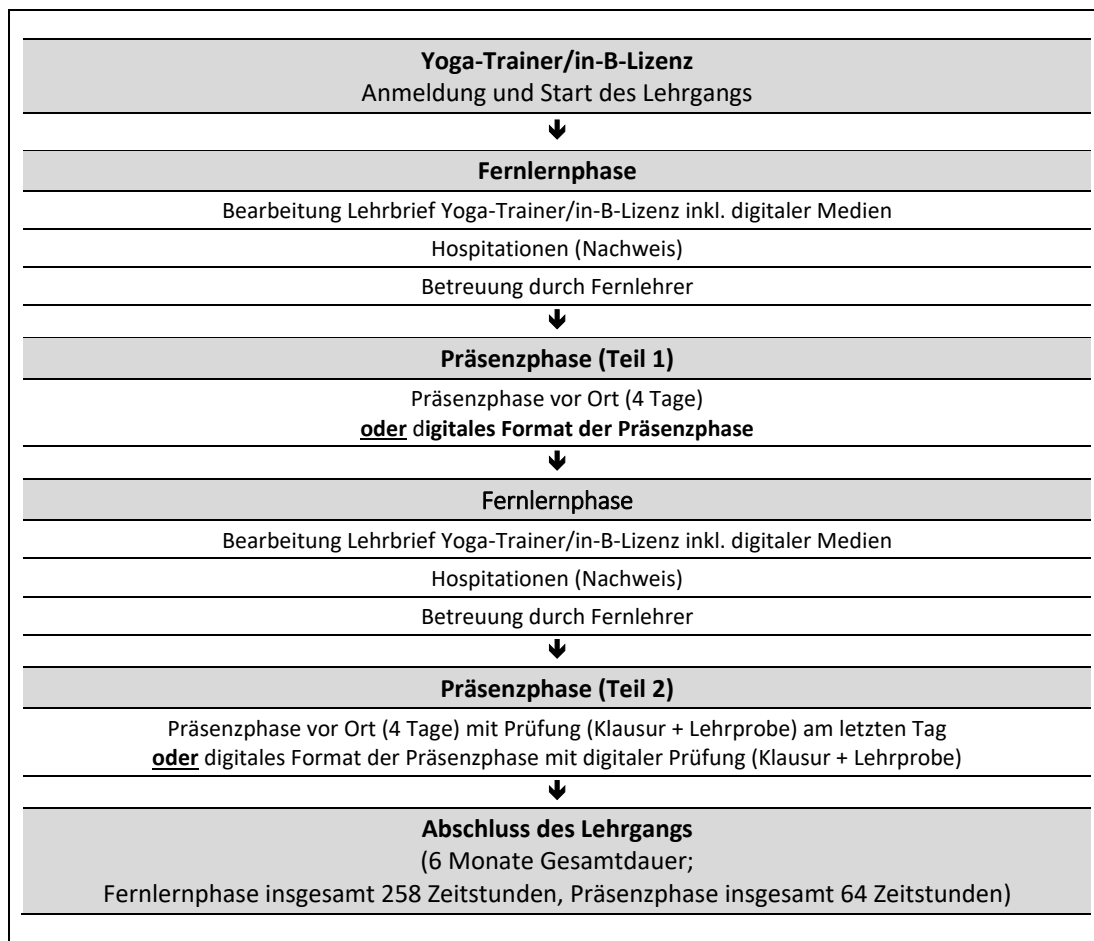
Yoga-Trainer/in-B-Lizenz
Anmeldung und Start des Lehrgangs

↓

Fernlernphase

Bearbeitung Lehrbrief Yoga-Trainer/in-B-Lizenz inkl. digitaler Medien

Hospitationen (Nachweis)

Betreuung durch Fernlehrer

↓

Präsenzphase (Teil 1)

Präsenzphase vor Ort (4 Tage)
oder digitales Format der Präsenzphase

↓

Fernlernphase

Bearbeitung Lehrbrief Yoga-Trainer/in-B-Lizenz inkl. digitaler Medien

Hospitationen (Nachweis)

Betreuung durch Fernlehrer

↓

Präsenzphase (Teil 2)

Präsenzphase vor Ort (4 Tage) mit Prüfung (Klausur + Lehrprobe) am letzten Tag
oder digitales Format der Präsenzphase mit digitaler Prüfung (Klausur + Lehrprobe)

↓

Abschluss des Lehrgangs
(6 Monate Gesamtdauer;
Fernlernphase insgesamt 258 Zeitstunden, Präsenzphase insgesamt 64 Zeitstunden)